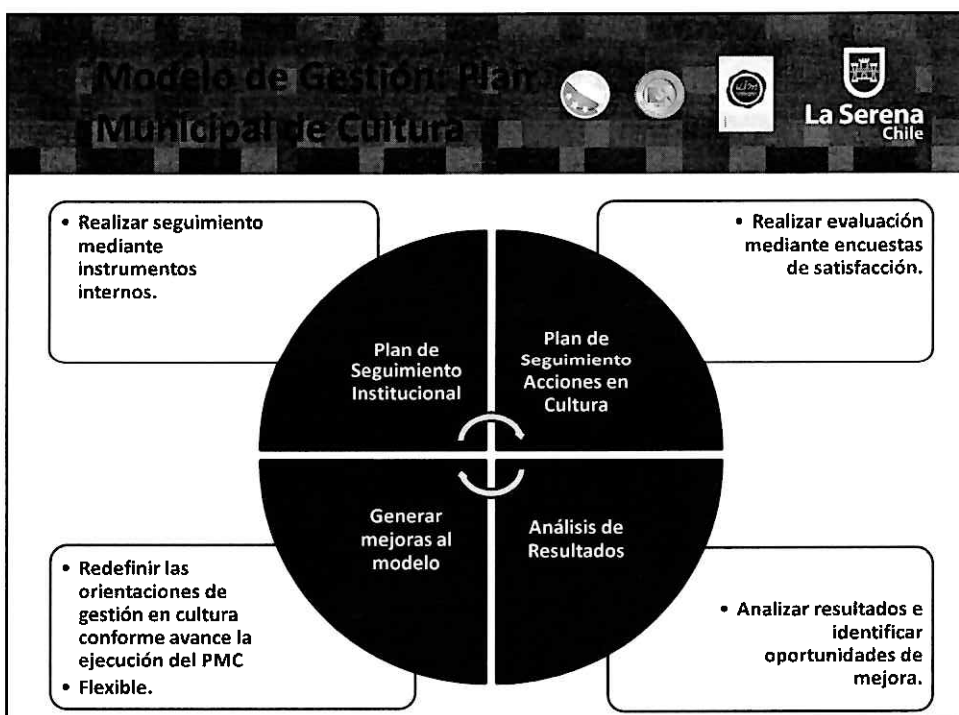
Modelo de Gestión Plan Municipal de Cultura

La Serena
Chile

• Realizar seguimiento mediante instrumentos internos.

• Realizar evaluación mediante encuestas de satisfacción.

Plan de Seguimiento Institucional

Plan de Seguimiento Acciones en Cultura

Generar mejoras al modelo

Análisis de Resultados

• Redefinir las orientaciones de gestión en cultura conforme avance la ejecución del PMC
• Flexible.

• Analizar resultados e identificar oportunidades de mejora.